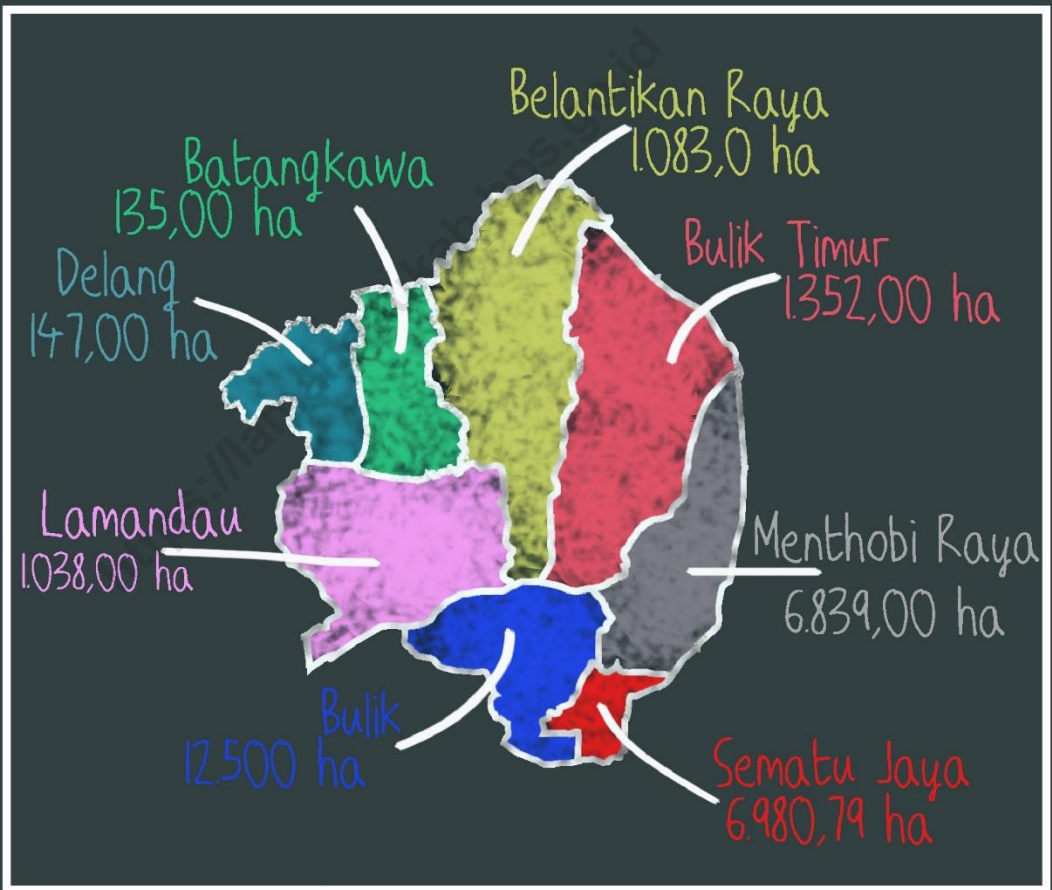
Belantikan Raya
1.083,0 ha

Batangkawa
135,00 ha

Delang
147,00 ha

Bulik Timur
1.352,00 ha

Lamandau
1.038,00 ha

Menthobi Raya
6.839,00 ha

Bulik
12.500 ha

Sematu Jaya
6.980,79 ha

https://lamandaukab.bps.go.id